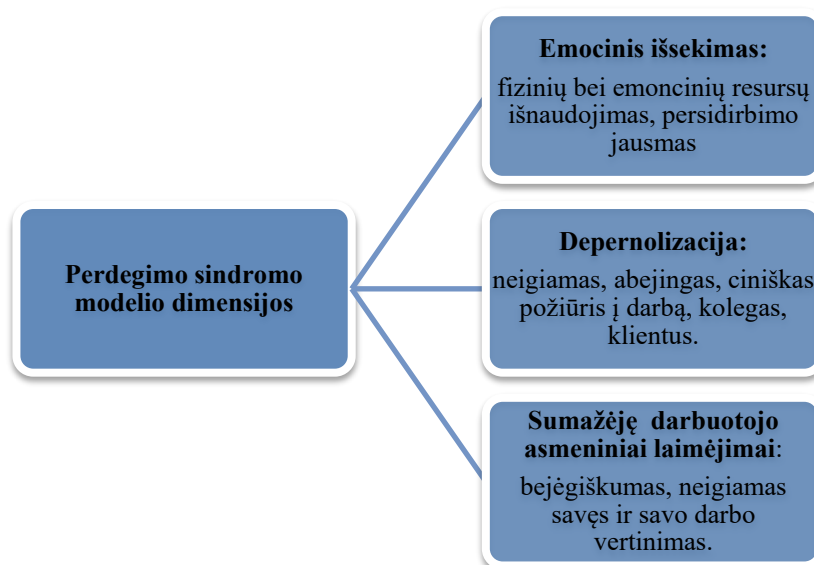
Perdegimo sindromo modelio dimensijos

Emocinis išsekimas:
fizinių bei emoncinių resursų išnaudojimas, persidirbimo jausmas

Depernolizacija:
neigiamas, abejingas, ciniškas požiūris į darbą, kolegas, klientus.

Sumažėję darbuotojo asmeniniai laimėjimai:
bejėgiškumas, neigiamas savęs ir savo darbo vertinimas.